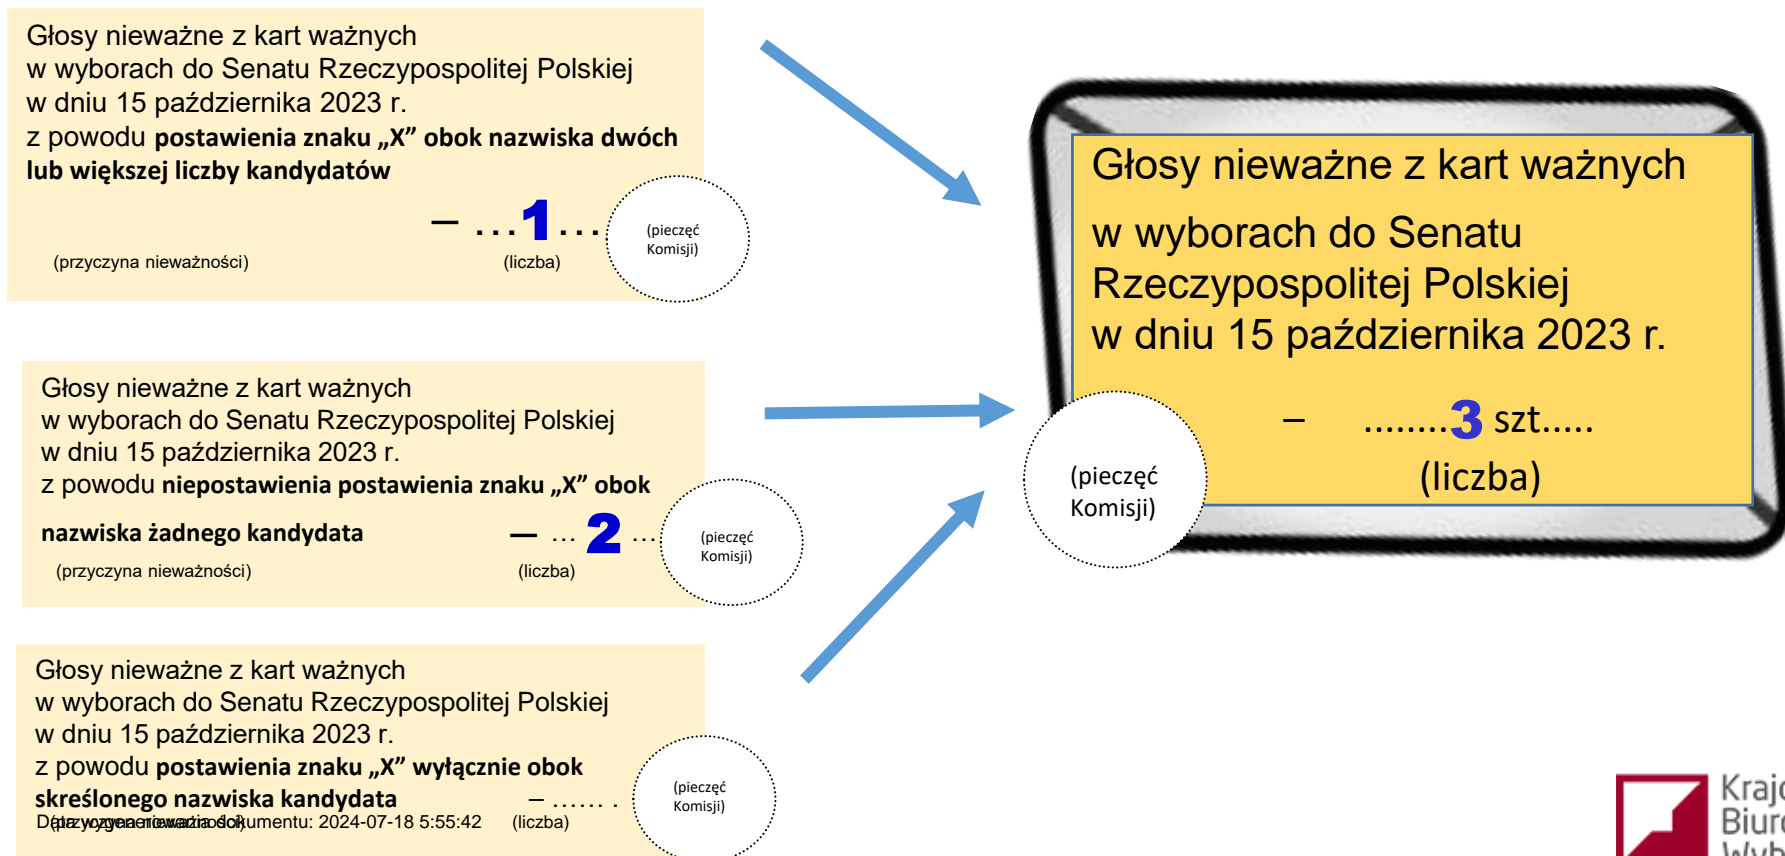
Głosy nieważne z kart ważnych
w wyborach do Senatu Rzeczypospolitej Polskiej
w dniu 15 października 2023 r.
z powodu **postawienia znaku „X” obok nazwiska dwóch lub większej liczby kandydatów**

– ...1...

(przyczyna nieważności) (liczba)

(pieczęć Komisji)

Głosy nieważne z kart ważnych
w wyborach do Senatu Rzeczypospolitej Polskiej
w dniu 15 października 2023 r.
z powodu **niepostawienia postawienia znaku „X” obok nazwiska żadnego kandydata**

– ... 2 ...

(przyczyna nieważności) (liczba)

(pieczęć Komisji)

Głosy nieważne z kart ważnych
w wyborach do Senatu Rzeczypospolitej Polskiej
w dniu 15 października 2023 r.
z powodu **postawienia znaku „X” wyłącznie obok skreślonego nazwiska kandydata**

– ...... .

(przyczyna nieważności) (liczba)

Data wygenerowania dokumentu: 2024-07-18 5:55:42

(pieczęć Komisji)

Głosy nieważne z kart ważnych
w wyborach do Senatu Rzeczypospolitej Polskiej
w dniu 15 października 2023 r.

– ........3 szt.....
(liczba)

(pieczęć Komisji)

Krajo
Biuro
Wyb